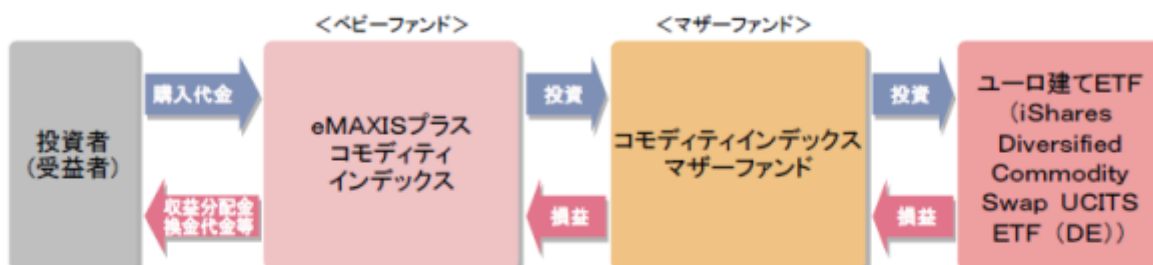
<ベビーファンド>

<マザーファンド>

投資者
(受益者)

購入代金

収益分配金
換金代金等

eMAXISプラス
コモディティ
インデックス

投資

損益

コモディティインデックス
マザーファンド

投資

損益

ユーロ建てETF
(iShares
Diversified
Commodity
Swap UCITS
ETF(DE))